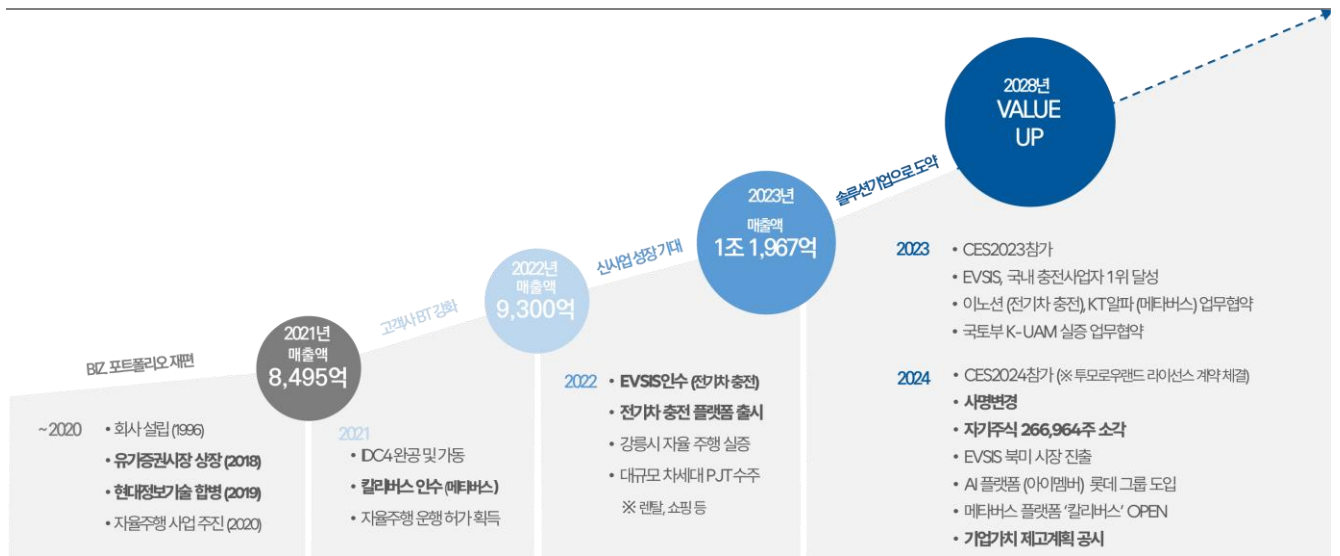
2028년
VALUE
UP

솔루션기업으로 도약

2023년
매출액
1조 1,967억

신사업 성장 기대

2022년
매출액
9,300억

고객사 BT 강화

2021년
매출액
8,495억

BIZ. 포트폴리오 재편

~2020
• 회사 설립 (1996)
• 유가증권시장 상장 (2018)
• 현대정보기술 합병 (2019)
• 자율주행 사업 추진 (2020)

2021
• IDC4 완공 및 가동
• 칼리버스 인수 (메타버스)
• 자율주행 운행 허가 획득

2022
• EVSIS인수 (전기차 충전)
• 전기차 충전 플랫폼 출시
• 강릉시 자율 주행 실증
• 대규모 차세대 PJT수주
※ 렌탈, 쇼핑 등

2023
• CES2023참가
• EVSIS, 국내 충전사업자 1위 달성
• 이노션 (전기차 충전), KT알파 (메타버스) 업무협약
• 국토부 K-UAM 실증 업무협약

2024
• CES2024참가 (※ 투모로우랜드 라이선스 계약 체결)
• 사명변경
• 자기주식 266,964주 소각
• EVSIS 북미 시장 진출
• AI 플랫폼 (아이멤버) 롯데 그룹 도입
• 메타버스 플랫폼 '칼리버스' OPEN
• 기업가치 제고계획 공시